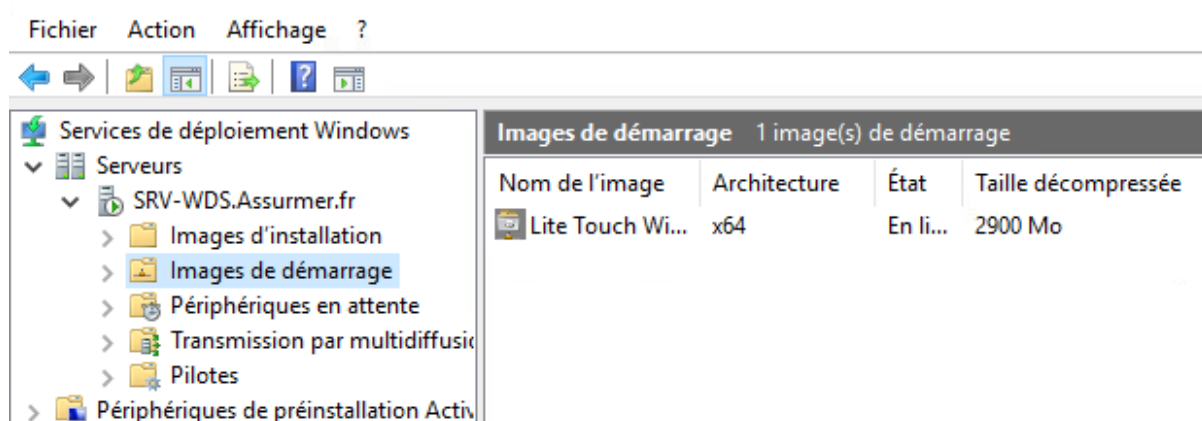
Fichier Action Affichage ?

Services de déploiement Windows
Serveurs
SRV-WDS.Assurmer.fr
Images d'installation
Images de démarrage
Périphériques en attente
Transmission par multidiffusi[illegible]
Pilotes
Périphériques de préinstallation Activ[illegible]

Images de démarrage 1 image(s) de démarrage

| Nom de l'image | Architecture | État | Taille décompressée |
|---|---|---|---|
| Lite Touch Wi... | x64 | En li... | 2900 Mo |